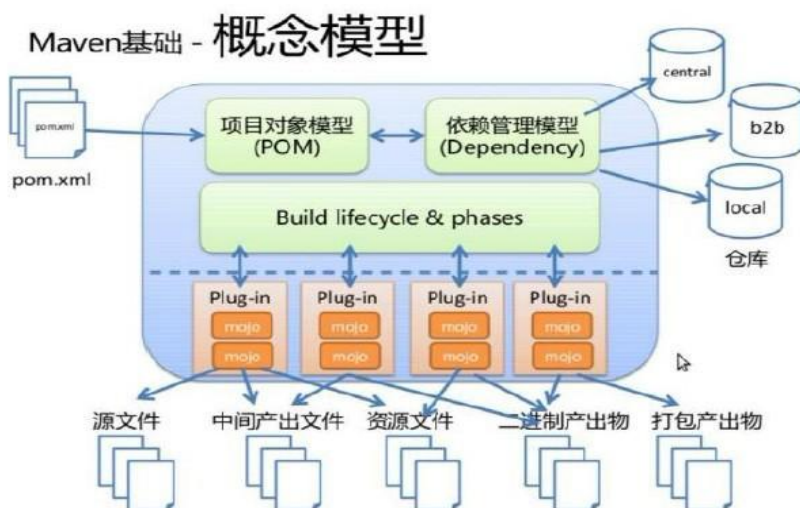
Maven基础 - 概念模型

pom.xml

pom.xml

项目对象模型
(POM)

依赖管理模型
(Dependency)

central

b2b

local

仓库

Build lifecycle & phases

Plug-in
mojo
mojo

Plug-in
mojo
mojo

Plug-in
mojo
mojo

Plug-in
mojo
mojo

源文件

中间产出文件

资源文件

二进制产出物

打包产出物